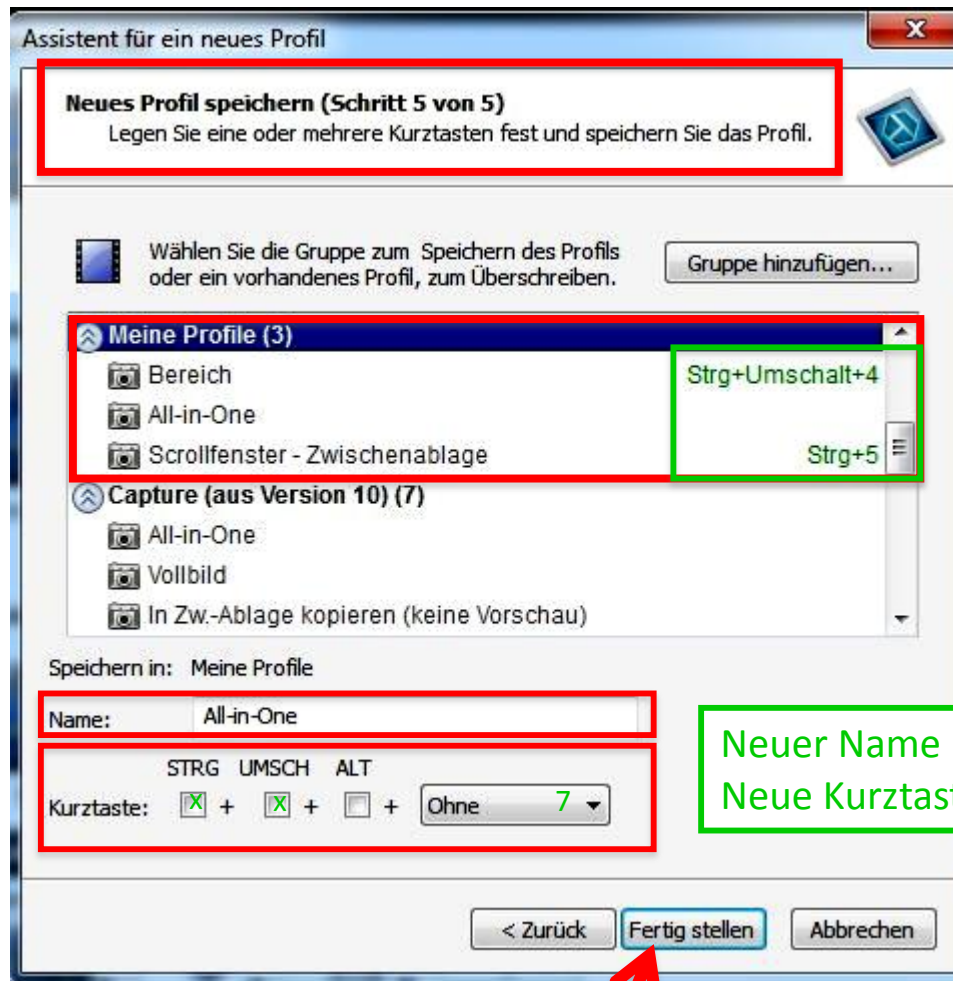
Assistent für ein neues Profil

X

Neues Profil speichern (Schritt 5 von 5)
Legen Sie eine oder mehrere Kurztasten fest und speichern Sie das Profil.

Wählen Sie die Gruppe zum Speichern des Profils oder ein vorhandenes Profil, zum Überschreiben.

Gruppe hinzufügen...

Meine Profile (3)
Bereich Strg+Umschalt+4
All-in-One
Scrollfenster - Zwischenablage Strg+5
Capture (aus Version 10) (7)
All-in-One
Vollbild
In Zw.-Ablage kopieren (keine Vorschau)

Speichern in: Meine Profile

Name: All-in-One

STRG UMSCH ALT
Kurztaste: X + X + + Ohne 7

Neuer Name
Neue Kurztast

< Zurück Fertig stellen Abbrechen